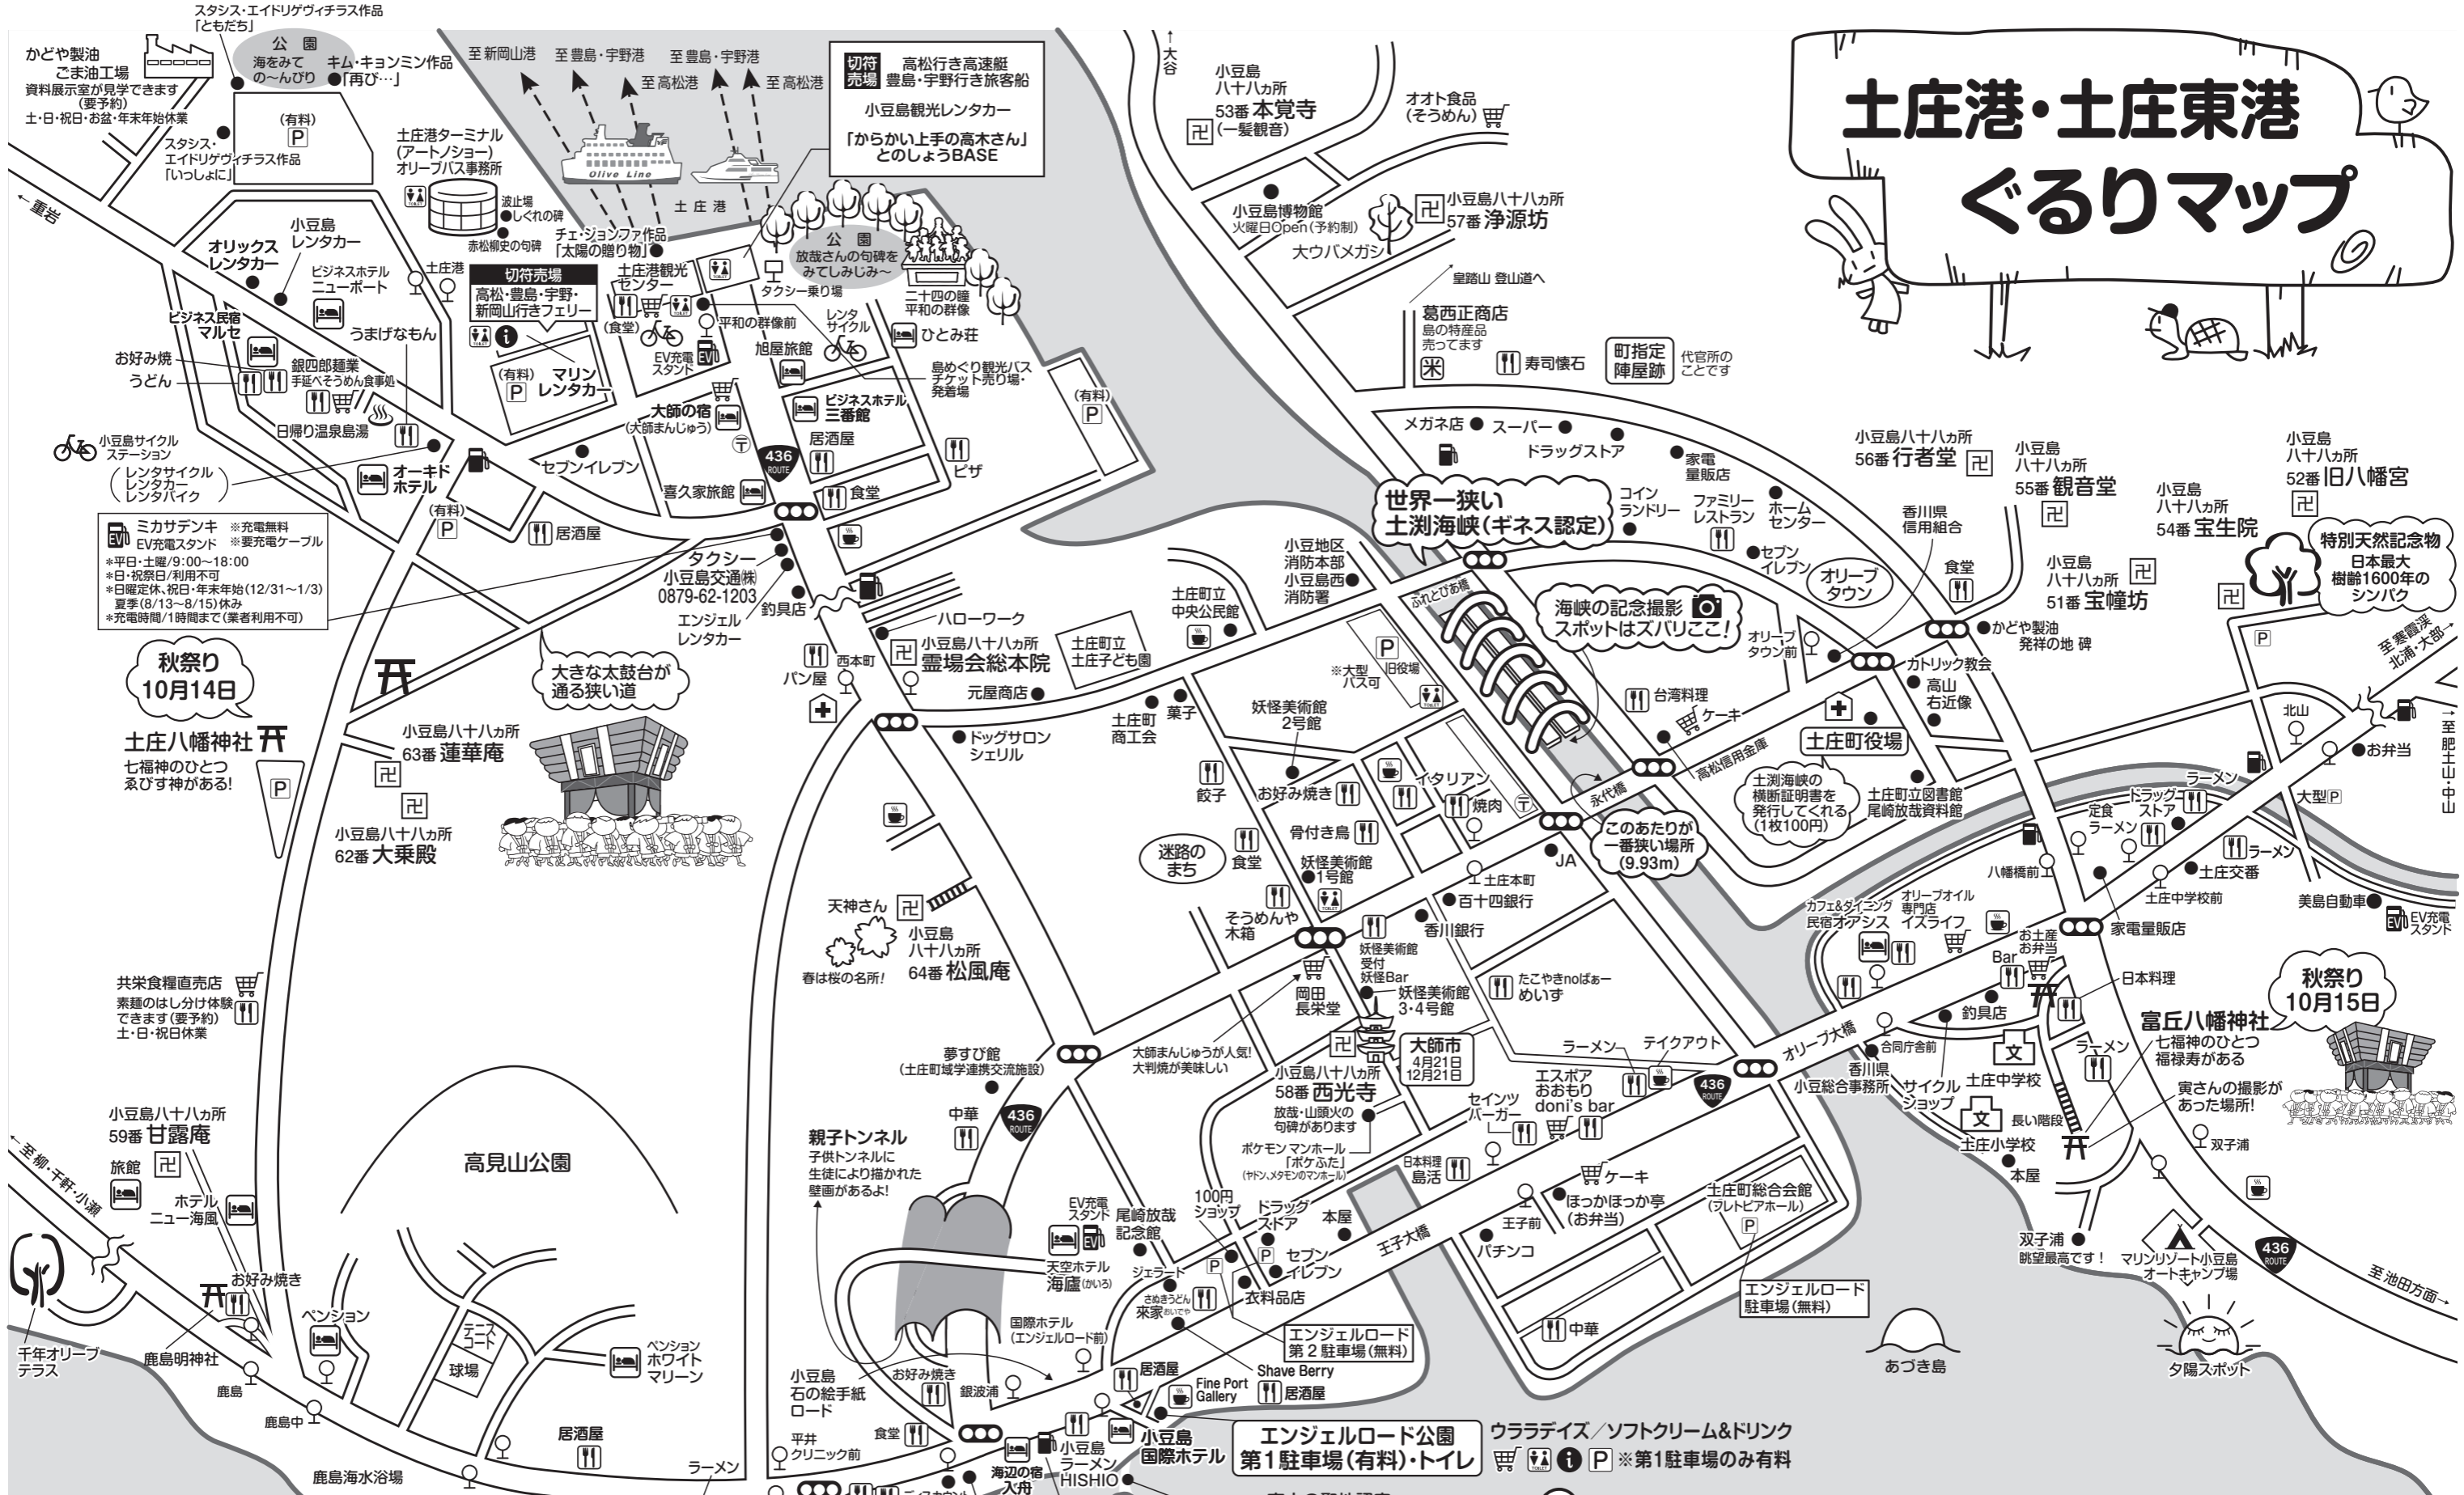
土庄港・土庄東港
ぐるりマップ

スタシス・エイドリゲヴィチラス作品「ともだち」
公園 海をみての〜んびり
キム・キョンミン作品「再び…」
かどや製油 ごま油工場 資料展示室が見学できます(要予約) 土・日・祝日・お盆・年末年始休業
(有料) P
スタシス・エイドリゲヴィチラス作品「いっしょに」
至新岡山港 至豊島・宇野港 至豊島・宇野港 至高松港 至高松港
切符売場 高松行き高速艇 豊島・宇野行き旅客船
小豆島観光レンタカー
「からかい上手の高木さん」とのしょうBASE
土庄港ターミナル(アートノショー) オリーブバス事務所
波止場 しぐれの碑
赤松柳史の句碑
チェ・ジョンファ作品「太陽の贈り物」
土庄港
Olive Line
←重岩
小豆島レンタカー
オリックスレンタカー
ビジネスホテル ニューポート
土庄港
切符売場 高松・豊島・宇野・新岡山行きフェリー
土庄港観光センター
公園 放哉さんの句碑をみてしみじみ〜
二十四の瞳 平和の群像
タクシー乗り場
平和の群像前
レンタサイクル
ビジネス民宿マルセ
うまげなもん
お好み焼
うどん
銀四郎麺業 手延べそうめん食事処
(有料) P マリンレンタカー
(食堂)
EV充電スタンド
旭屋旅館
ひとみ荘
島めぐり観光バス チケット売り場・発着場
日帰り温泉島湯
小豆島サイクルステーション
(レンタサイクル レンタカー レンタバイク)
オーキドホテル
大師の宿(大師まんじゅう)
ビジネスホテル三番館
居酒屋
(有料) P
セブンイレブン
436 ROUTE
ピザ
喜久家旅館
食堂
(有料) P
居酒屋
ミカサデンキ EV充電スタンド ※充電無料 ※要充電ケーブル
*平日・土曜/9:00〜18:00 *日・祝祭日/利用不可 *日曜定休、祝日・年末年始(12/31〜1/3) 夏季(8/13〜8/15)休み *充電時間/1時間まで(業者利用不可)
タクシー 小豆島交通㈱ 0879-62-1203
釣具店
エンジェルレンタカー
ハローワーク
小豆島八十八ヵ所 霊場会総本院
土庄町立 土庄子ども園
秋祭り 10月14日
大きな太鼓台が通る狭い道
パン屋
西本町
元屋商店
土庄八幡神社
七福神のひとつ ゑびす神がある!
小豆島八十八ヵ所 63番 蓮華庵
P
小豆島八十八ヵ所 62番 大乗殿
ドッグサロン シェリル
土庄町 商工会
菓子
↑大谷
小豆島八十八ヵ所 53番 本覚寺(一髪観音)
オオト食品(そうめん)
小豆島博物館 火曜日Open(予約制)
大ウバメガシ
小豆島八十八ヵ所 57番 浄源坊
皇踏山 登山道へ
葛西正商店 島の特産品売ってます
寿司懐石
町指定 陣屋跡 代官所のことです
メガネ店
スーパー
ドラッグストア
家電量販店
世界一狭い 土渕海峡(ギネス認定)
コインランドリー
ファミリーレストラン
ホームセンター
セブンイレブン
小豆島八十八ヵ所 56番 行者堂
小豆島八十八ヵ所 55番 観音堂
小豆島八十八ヵ所 54番 宝生院
小豆島八十八ヵ所 52番 旧八幡宮
特別天然記念物 日本最大 樹齢1600年のシンパク
香川県信用組合
食堂
小豆島八十八ヵ所 51番 宝幢坊
小豆地区 消防本部 小豆島西消防署
土庄町立 中央公民館
ふれとぴあ橋
海峡の記念撮影スポットはズバリここ!
オリーブタウン
オリーブタウン前
かどや製油 発祥の地 碑
カトリック教会
至寒霞渓 北浦・大部→
P
※大型バス可
旧役場
妖怪美術館2号館
台湾料理
ケーキ
高山右近像
北山
至肥土山・中山
お弁当
土庄町役場
高松信用金庫
餃子
お好み焼き
イタリアン
焼肉
永代橋
土渕海峡の横断証明書を発行してくれる(1枚100円)
土庄町立図書館 尾崎放哉資料館
ラーメン
大型P
迷路のまち
食堂
骨付き鳥
妖怪美術館1号館
JA
このあたりが一番狭い場所(9.93m)
八幡橋前
ドラッグストア
定食
ラーメン
ラーメン
土庄交番
土庄中学校前
土庄本町
百十四銀行
香川銀行
美島自動車
EV充電スタンド
天神さん
小豆島八十八ヵ所 64番 松風庵
春は桜の名所!
そうめんや 木箱
妖怪美術館 受付 妖怪Bar
岡田長栄堂
妖怪美術館3・4号館
たこやきnoばぁー めいず
カフェ&ダイニング 民宿オアシス
オリーブオイル専門店 イスライフ
お土産 お弁当
Bar
家電量販店
日本料理
釣具店
秋祭り 10月15日
共栄食糧直売店 素麺のはし分け体験できます(要予約) 土・日・祝日休業
夢すび館(土庄町域学連携交流施設)
大師まんじゅうが人気! 大判焼が美味しい
大師市 4月21日 12月21日
小豆島八十八ヵ所 58番 西光寺
放哉・山頭火の句碑があります
ラーメン
テイクアウト
エスポア おおもり doni's bar
436 ROUTE
オリーブ大橋
合同庁舎前
香川県 小豆総合事務所
サイクルショップ
土庄中学校
富丘八幡神社 七福神のひとつ 福禄寿がある
寅さんの撮影があった場所!
ラーメン
長い階段
土庄小学校
本屋
双子浦
中華
436 ROUTE
親子トンネル 子供トンネルに生徒により描かれた壁画があるよ!
小豆島八十八ヵ所 59番 甘露庵
旅館
ホテル ニュー海風
←至柳・千軒・小瀬
高見山公園
EV充電スタンド
尾崎放哉記念館
天空ホテル 海廬(かいろ)
100円ショップ
ドラッグストア
本屋
セインツバーガー
ポケモンマンホール「ポケふた」(ヤドン、メタモンのマンホール)
日本料理 島活
ケーキ
ほっかほっか亭(お弁当)
王子前
王子大橋
パチンコ
セブンイレブン
土庄町総合会館(フレトピアホール) P
双子浦 眺望最高です!
マリンリゾート小豆島 オートキャンプ場
436 ROUTE
至池田方面→
ジェラート
P
衣料品店
さぬきうどん 来家(おいでや)
エンジェルロード 第2駐車場(無料)
エンジェルロード 駐車場(無料)
中華
あづき島
夕陽スポット
お好み焼き
千年オリーブテラス
鹿島明神社
鹿島
鹿島中
ペンション
テニスコート
球場
ペンション ホワイトマリーン
国際ホテル(エンジェルロード前)
Shave Berry
小豆島 石の絵手紙ロード
お好み焼き
銀波浦
居酒屋
Fine Port Gallery
居酒屋
居酒屋
食堂
平井クリニック前
小豆島ラーメン HISHIO
小豆島国際ホテル
エンジェルロード公園 第1駐車場(有料)・トイレ
ウララデイズ/ソフトクリーム&ドリンク
※第1駐車場のみ有料
鹿島海水浴場
ラーメン
海辺の宿 入舟